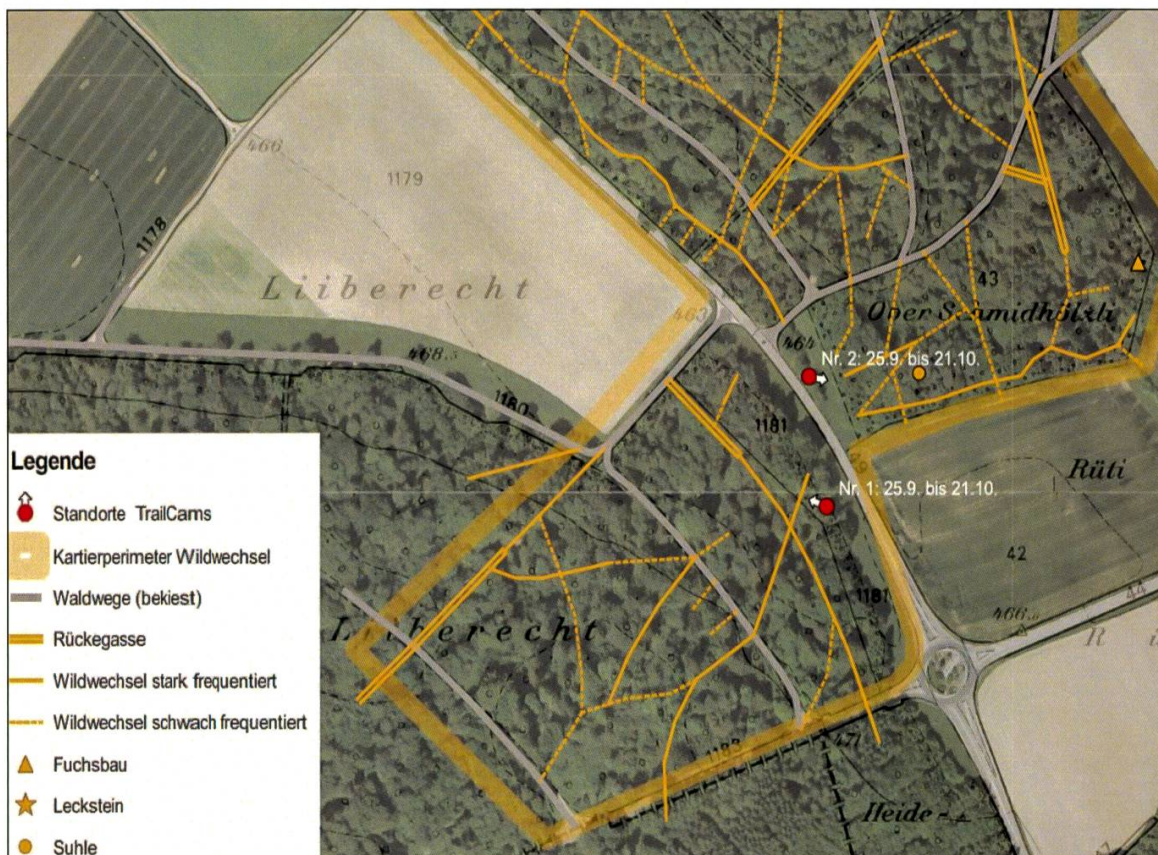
466
1179
1178
Liiberecht
463
468.5
464
1180
1181
43
Ober Schmidhölzli
Nr. 2: 25.9. bis 21.10.
Nr. 1: 25.9. bis 21.10.
Rüti
42
1181
466.5
Liiberecht
471
Heide
1182

Legende
Standorte TrailCams
Kartierperimeter Wildwechsel
Waldwege (bekiest)
Rückegasse
Wildwechsel stark frequentiert
Wildwechsel schwach frequentiert
Fuchsbau
Leckstein
Suhle